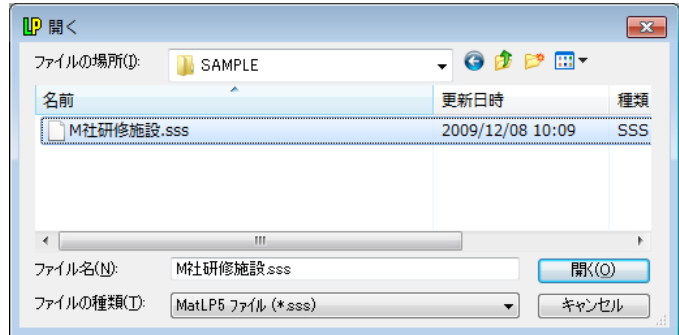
LP 開く

ファイルの場所(I): SAMPLE

| 名前 | 更新日時 | 種類 |
|---|---|---|
| M社研修施設.sss | 2009/12/08 10:09 | SSS |

ファイル名(N): M社研修施設.sss

開く(O)

ファイルの種類(T): MatLP5 ファイル (*.sss)

キャンセル